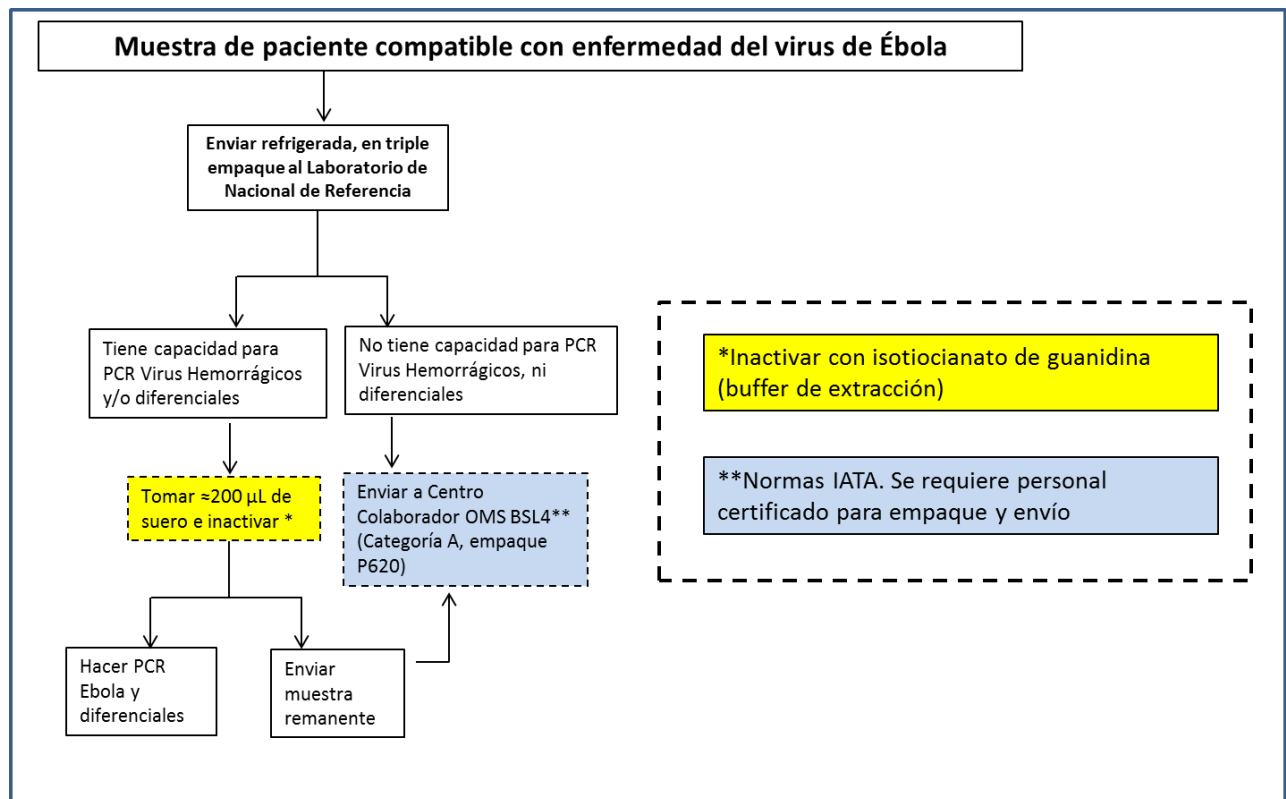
Muestra de paciente compatible con enfermedad del virus de Ébola

Enviar refrigerada, en triple empaque al Laboratorio de Nacional de Referencia

Tiene capacidad para PCR Virus Hemorrágicos y/o diferenciales

No tiene capacidad para PCR Virus Hemorrágicos, ni diferenciales

Tomar ≈200 µL de suero e inactivar *

Enviar a Centro Colaborador OMS BSL4** (Categoría A, empaque P620)

Hacer PCR Ebola y diferenciales

Enviar muestra remanente

*Inactivar con isotiocianato de guanidina (buffer de extracción)

**Normas IATA. Se requiere personal certificado para empaque y envío